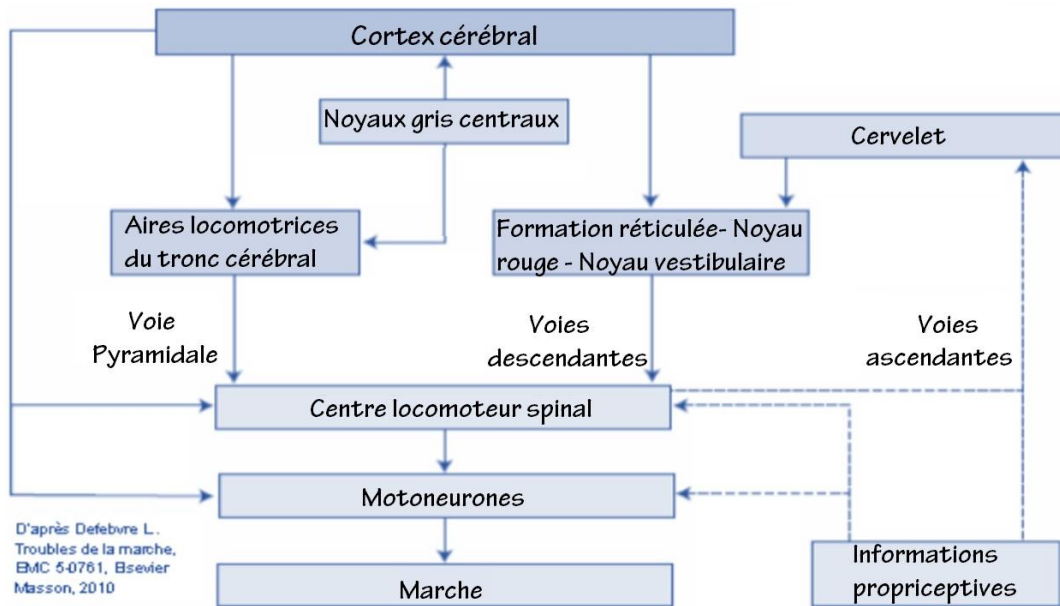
Cortex cérébral

Noyaux gris centraux

Cervelet

Aires locomotrices du tronc cérébral

Formation réticulée- Noyau rouge - Noyau vestibulaire

Voie Pyramidale

Voies descendantes

Voies ascendantes

Centre locomoteur spinal

Motoneurones

Marche

Informations propriceptives

D'après Defebvre L. Troubles de la marche, EMC 5-0761, Elsevier Masson, 2010